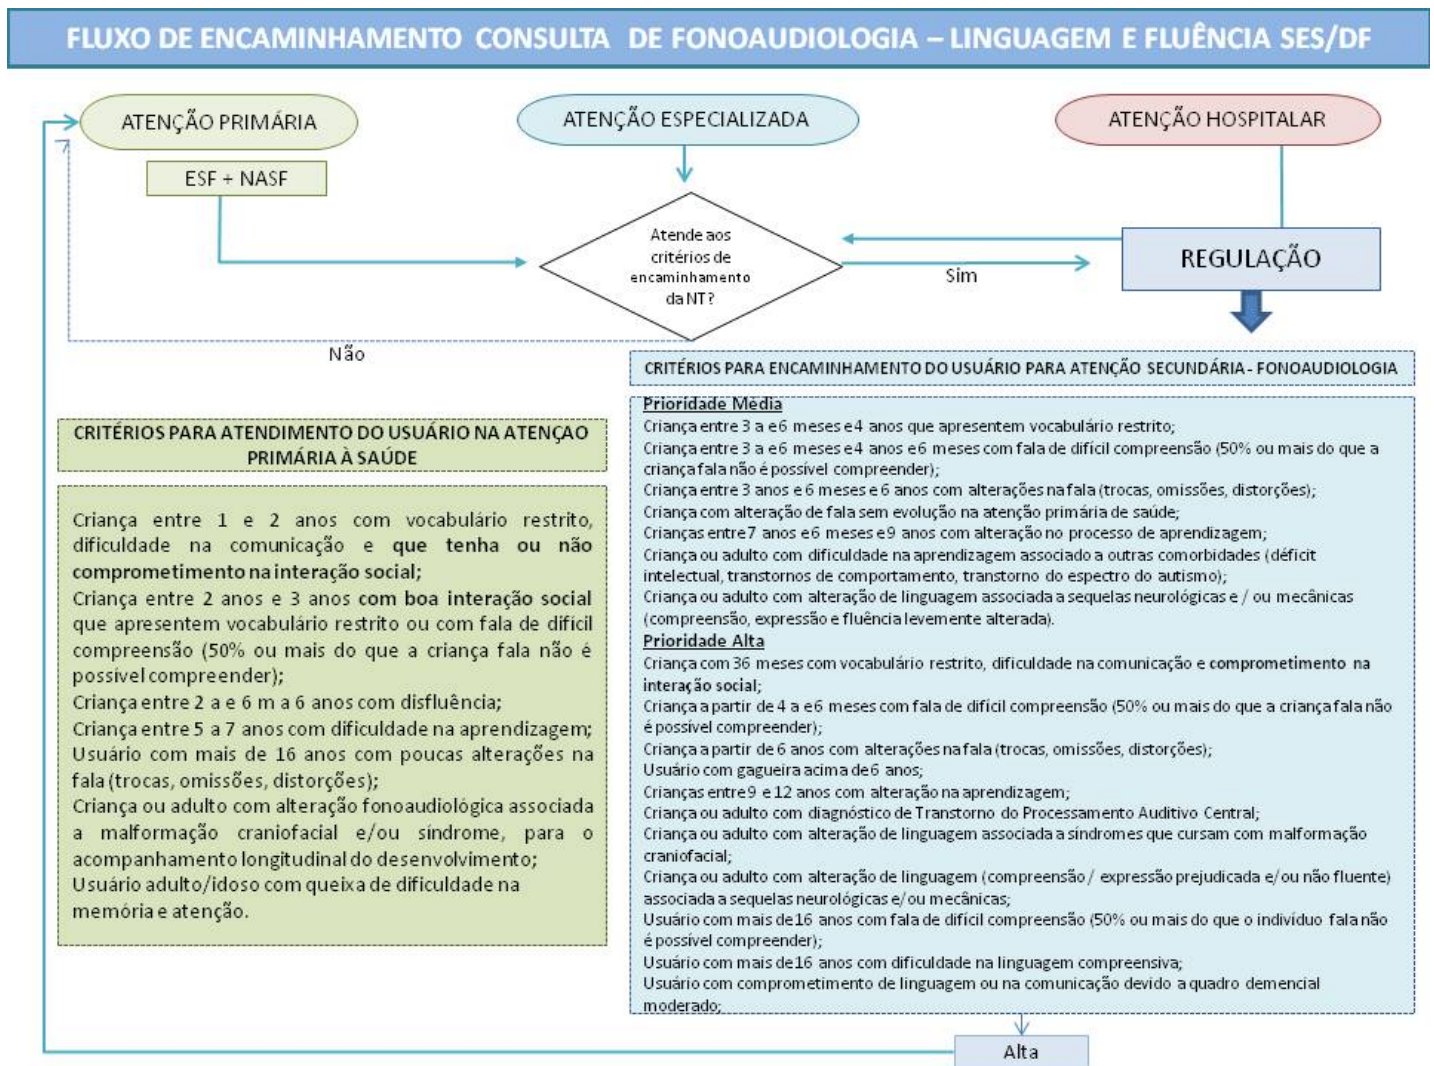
FLUXO DE ENCAMINHAMENTO CONSULTA DE FONOAUDIOLOGIA – LINGUAGEM E FLUÊNCIA SES/DF

ATENÇÃO PRIMÁRIA

ESF + NASF

ATENÇÃO ESPECIALIZADA

ATENÇÃO HOSPITALAR

Atende aos critérios de encaminhamento da NT?

Sim

REGULAÇÃO

Não

CRITÉRIOS PARA ATENDIMENTO DO USUÁRIO NA ATENÇAO PRIMÁRIA À SAÚDE

Criança entre 1 e 2 anos com vocabulário restrito, dificuldade na comunicação e que tenha ou não comprometimento na interação social;
Criança entre 2 anos e 3 anos com boa interação social que apresentem vocabulário restrito ou com fala de difícil compreensão (50% ou mais do que a criança fala não é possível compreender);
Criança entre 2 a e 6 m a 6 anos com disfluência;
Criança entre 5 a 7 anos com dificuldade na aprendizagem;
Usuário com mais de 16 anos com poucas alterações na fala (trocas, omissões, distorções);
Criança ou adulto com alteração fonoaudiológica associada a malformação craniofacial e/ou síndrome, para o acompanhamento longitudinal do desenvolvimento;
Usuário adulto/idoso com queixa de dificuldade na memória e atenção.

CRITÉRIOS PARA ENCAMINHAMENTO DO USUÁRIO PARA ATENÇÃO SECUNDÁRIA - FONOAUDIOLOGIA

Prioridade Média
Criança entre 3 a e6 meses e4 anos que apresentem vocabulário restrito;
Criança entre 3 a e6 meses e4 anos e6 meses com fala de difícil compreensão (50% ou mais do que a criança fala não é possível compreender);
Criança entre 3 anos e 6 meses e 6 anos com alterações na fala (trocas, omissões, distorções);
Criança com alteração de fala sem evolução na atenção primária de saúde;
Crianças entre 7 anos e6 meses e9 anos com alteração no processo de aprendizagem;
Criança ou adulto com dificuldade na aprendizagem associado a outras comorbidades (déficit intelectual, transtornos de comportamento, transtorno do espectro do autismo);
Criança ou adulto com alteração de linguagem associada a sequelas neurológicas e / ou mecânicas (compreensão, expressão e fluência levemente alterada).
Prioridade Alta
Criança com 36 meses com vocabulário restrito, dificuldade na comunicação e comprometimento na interação social;
Criança a partir de 4 a e6 meses com fala de difícil compreensão (50% ou mais do que a criança fala não é possível compreender);
Criança a partir de 6 anos com alterações na fala (trocas, omissões, distorções);
Usuário com gagueira acima de6 anos;
Crianças entre 9 e 12 anos com alteração na aprendizagem;
Criança ou adulto com diagnóstico de Transtorno do Processamento Auditivo Central;
Criança ou adulto com alteração de linguagem associada a síndromes que cursam com malformação craniofacial;
Criança ou adulto com alteração de linguagem (compreensão / expressão prejudicada e/ou não fluente) associada a sequelas neurológicas e/ou mecânicas;
Usuário com mais de16 anos com fala de difícil compreensão (50% ou mais do que o indivíduo fala não é possível compreender);
Usuário com mais de16 anos com dificuldade na linguagem compreensiva;
Usuário com comprometimento de linguagem ou na comunicação devido a quadro demencial moderado;

Alta